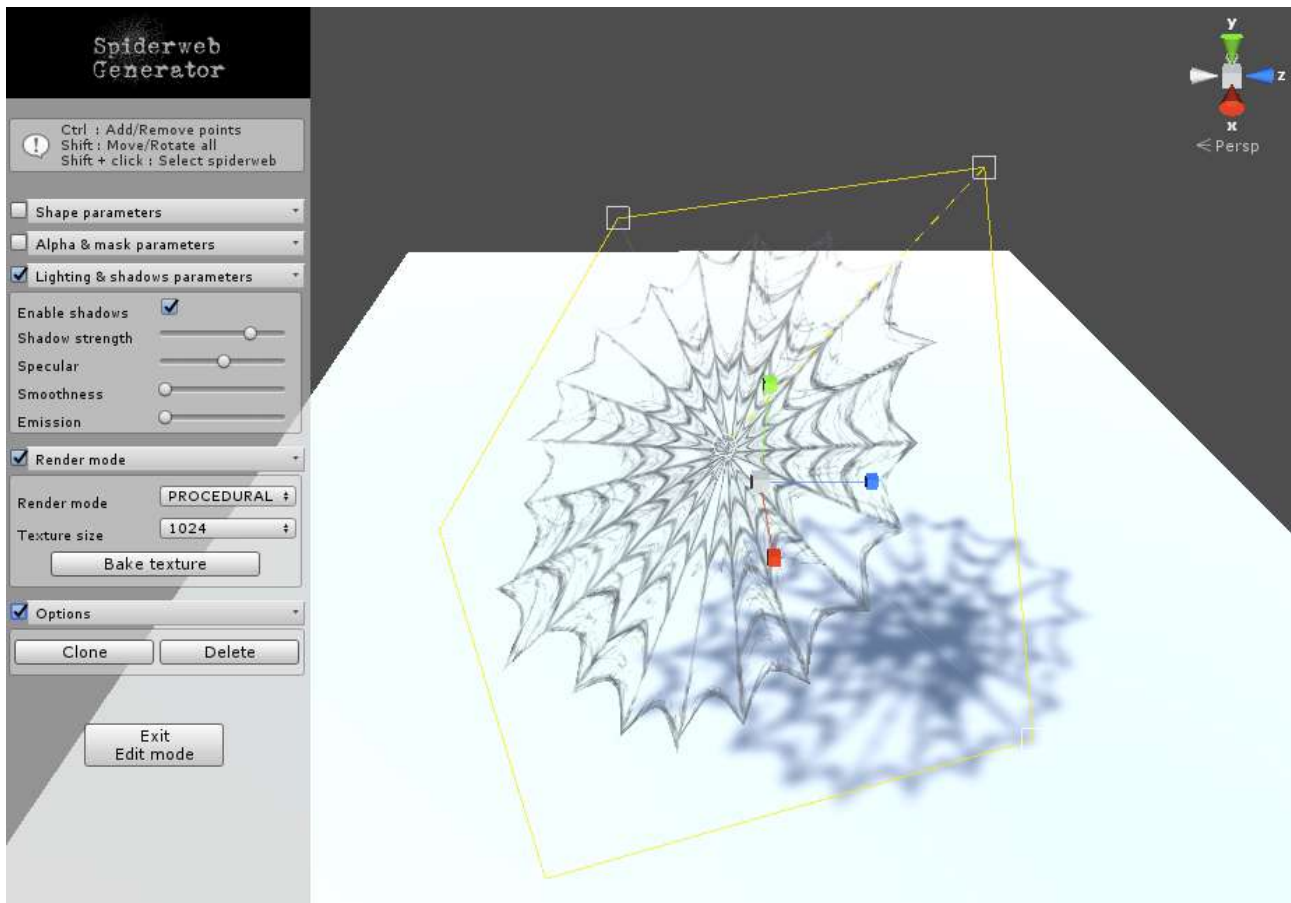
Spiderweb Generator

Ctrl : Add/Remove points
Shift : Move/Rotate all
Shift + click : Select spiderweb

Shape parameters

Alpha & mask parameters

Lighting & shadows parameters

Enable shadows
Shadow strength
Specular
Smoothness
Emission

Render mode

Render mode PROCEDURAL
Texture size 1024
Bake texture

Options

Clone Delete

Exit
Edit mode

y
z
x
< Persp